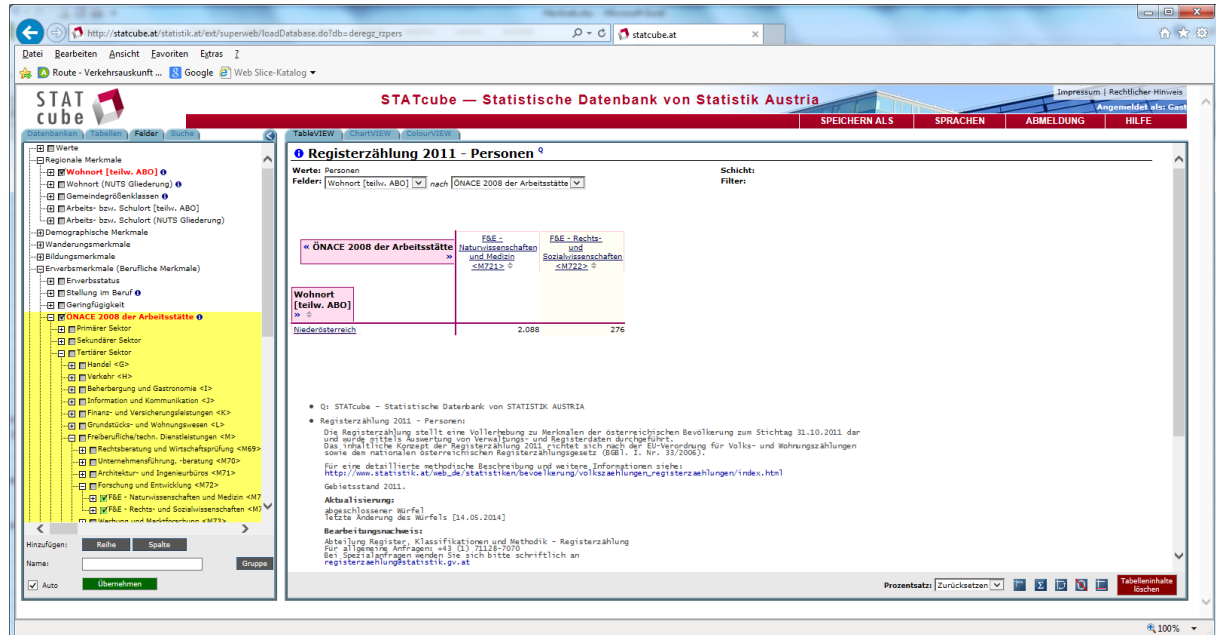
http://statcube.statistik.at/ext/superweb/loadDatabase.do?db=deregz_rzpers
statcube.at

Datei Bearbeiten Ansicht Favoriten Extras ?

Route - Verkehrsauskunft ... Google Web Slice-Katalog

STAT cube

STATcube — Statistische Datenbank von Statistik Austria

Impressum | Rechtlicher Hinweis
Angemeldet als: Gast

SPEICHERN ALS SPRACHEN ABMELDUNG HILFE

Datenbanken Tabellen Felder Suche

Werte
Regionale Merkmale
Wohnort [teilw. ABO]
Wohnort (NUTS Gliederung)
Gemeindegrößenklassen
Arbeits- bzw. Schulort [teilw. ABO]
Arbeits- bzw. Schulort (NUTS Gliederung)
Demographische Merkmale
Wanderungsmerkmale
Bildungsmerkmale
Erwerbsmerkmale (Berufliche Merkmale)
Erwerbsstatus
Stellung im Beruf
Geringfügigkeit
ÖNACE 2008 der Arbeitsstätte
Primärer Sektor
Sekundärer Sektor
Tertiärer Sektor
Handel <G>
Verkehr <H>
Beherbergung und Gastronomie <I>
Information und Kommunikation <J>
Finanz- und Versicherungsleistungen <K>
Grundstücks- und Wohnungswesen <L>
Freiberufliche/techn. Dienstleistungen <M>
Rechtsberatung und Wirtschaftsprüfung <M69>
Unternehmensführung, -beratung <M70>
Architektur- und Ingenieurbüros <M71>
Forschung und Entwicklung <M72>
F&E - Naturwissenschaften und Medizin <M7
F&E - Rechts- und Sozialwissenschaften <M7
Werbung und Marktforschung <M73>

Hinzufügen: Reihe Spalte
Name: Gruppe
Auto Übernehmen

TableVIEW ChartVIEW ColourVIEW

Registerzählung 2011 - Personen

Werte: Personen
Felder: Wohnort [teilw. ABO] nach ÖNACE 2008 der Arbeitsstätte
Schicht:
Filter:

« ÖNACE 2008 der Arbeitsstätte »

| Wohnort [teilw. ABO] » | F&E - Naturwissenschaften und Medizin <M721> | F&E - Rechts- und Sozialwissenschaften <M722> |
|---|---|---|
| Niederösterreich | 2.088 | 276 |

• Q: STATcube – Statistische Datenbank von STATISTIK AUSTRIA

• Registerzählung 2011 - Personen:
Die Registerzählung stellt eine Vollerhebung zu Merkmalen der österreichischen Bevölkerung zum Stichtag 31.10.2011 dar und wurde mittels Auswertung von Verwaltungs- und Registerdaten durchgeführt.
Das inhaltliche Konzept der Registerzählung 2011 richtet sich nach der EU-Verordnung für Volks- und Wohnungszählungen sowie dem nationalen österreichischen Registerzählungsgesetz (BGBl. I. Nr. 33/2006).

Für eine detaillierte methodische Beschreibung und weitere Informationen siehe:
http://www.statistik.at/web_de/statistiken/bevoelkerung/volkszaehlungen_registerzaehlungen/index.html

Gebietsstand 2011.

Aktualisierung:
abgeschlossener Würfel
letzte Änderung des Würfels [14.05.2014]

Bearbeitungsnachweis:
Abteilung Register, Klassifikationen und Methodik - Registerzählung
Für allgemeine Anfragen: +43 (1) 71128-7070
Bei Spezialanfragen wenden Sie sich bitte schriftlich an
registerzaehlung@statistik.gv.at

Prozentsatz: Zurücksetzen
Tabelleninhalte löschen

100%